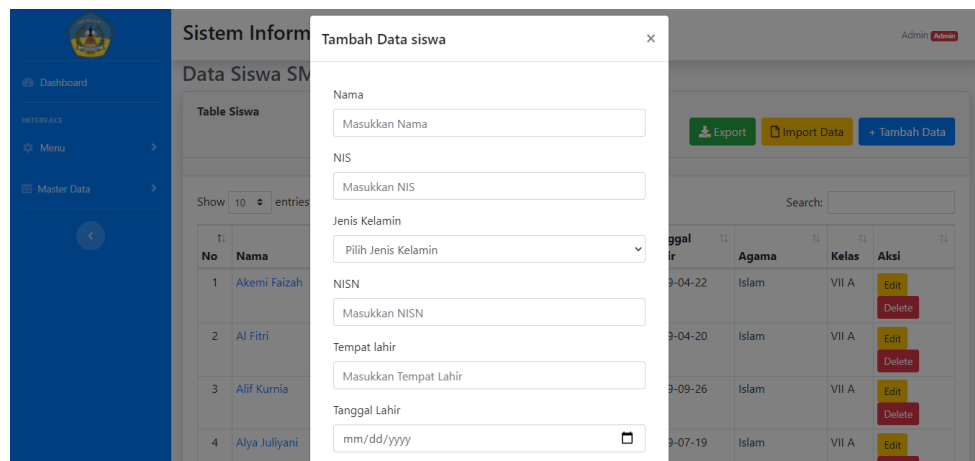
Dashboard

INTERFACE

Menu

Master Data

Sistem Inform

Admin Admin

Data Siswa SM

Table Siswa

Export Import Data + Tambah Data

Show 10 entries

Search:

| No | Nama | ggal ir | Agama | Kelas | Aksi |
|---|---|---|---|---|---|
| 1 | Akemi Faizah | 9-04-22 | Islam | VII A | Edit Delete |
| 2 | Al Fitri | 9-04-20 | Islam | VII A | Edit Delete |
| 3 | Alif Kurnia | 9-09-26 | Islam | VII A | Edit Delete |
| 4 | Alya Juliyani | 9-07-19 | Islam | VII A | Edit |

Tambah Data siswa ×

Nama

Masukkan Nama

NIS

Masukkan NIS

Jenis Kelamin

Pilih Jenis Kelamin

NISN

Masukkan NISN

Tempat lahir

Masukkan Tempat Lahir

Tanggal Lahir

mm/dd/yyyy